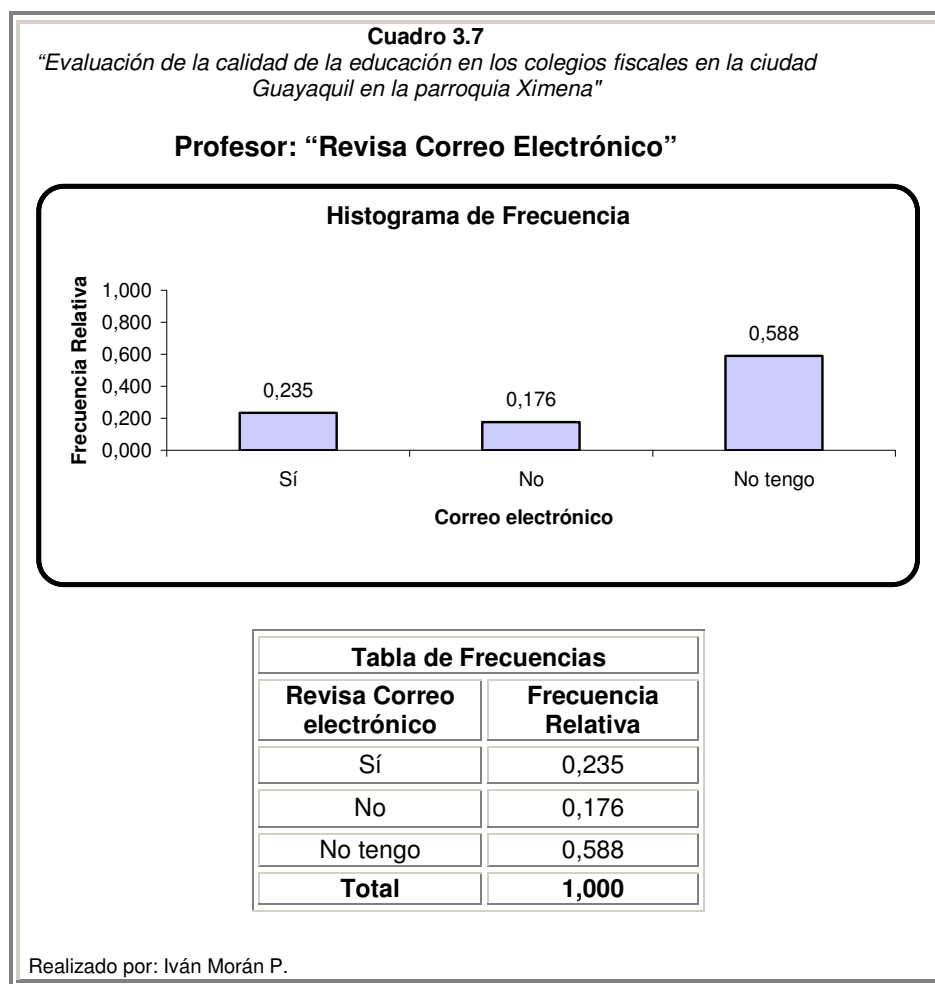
Cuadro 3.7
"Evaluación de la calidad de la educación en los colegios fiscales en la ciudad Guayaquil en la parroquia Ximena"

Profesor: "Revisa Correo Electrónico"

Histograma de Frecuencia

Frecuencia Relativa

1,000
0,800
0,600
0,400
0,200
0,000

0,235
0,176
0,588

Sí
No
No tengo

Correo electrónico

| Tabla de Frecuencias | |
|---|---|
| Revisa Correo electrónico | Frecuencia Relativa |
| Sí | 0,235 |
| No | 0,176 |
| No tengo | 0,588 |
| Total | 1,000 |

Realizado por: Iván Morán P.